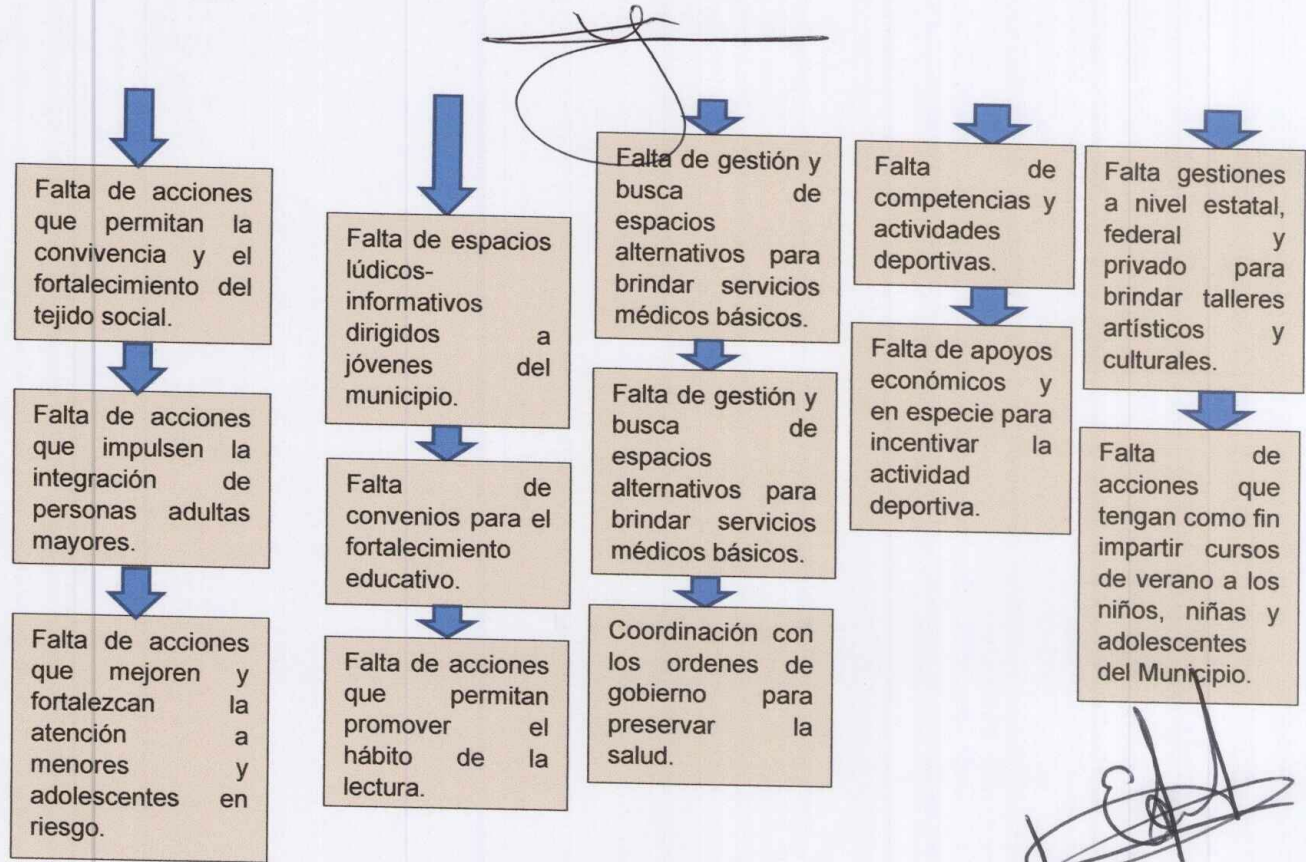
Falta de acciones que permitan la convivencia y el fortalecimiento del tejido social.

Falta de acciones que impulsen la integración de personas adultas mayores.

Falta de acciones que mejoren y fortalezcan la atención a menores y adolescentes en riesgo.

Falta de espacios lúdicos-informativos dirigidos a jóvenes del municipio.

Falta de convenios para el fortalecimiento educativo.

Falta de acciones que permitan promover el hábito de la lectura.

Falta de gestión y busca de espacios alternativos para brindar servicios médicos básicos.

Falta de gestión y busca de espacios alternativos para brindar servicios médicos básicos.

Coordinación con los ordenes de gobierno para preservar la salud.

Falta de competencias y actividades deportivas.

Falta de apoyos económicos y en especie para incentivar la actividad deportiva.

Falta gestiones a nivel estatal, federal y privado para brindar talleres artísticos y culturales.

Falta de acciones que tengan como fin impartir cursos de verano a los niños, niñas y adolescentes del Municipio.